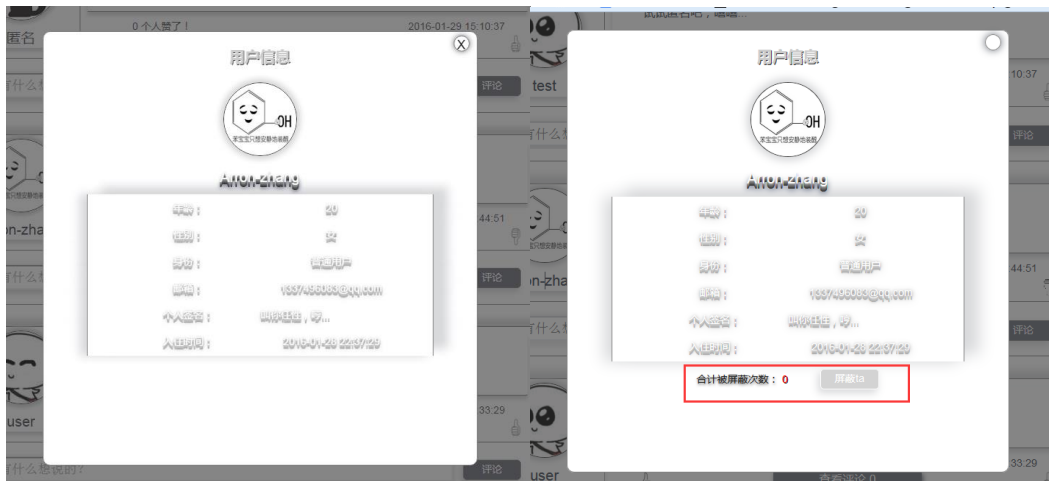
匿名

0 个人赞了！

2016-01-29 15:10:37

有什么

评论

on-zha

有什么

评论

user

有什么想说的?

评论

用户信息

苯宝宝只想安静地做酷

OH

Arron-zhang

| | |
|---|---|
| 年龄： | 20 |
| 性别： | 女 |
| 身份： | 普通用户 |
| 邮箱： | 1337456083@qq.com |
| 个人签名： | 呵呵哒哒，呀... |
| 入住时间： | 2016-01-28 22:37:29 |

test

10:37

有什么

评论

44:51

on-zha

44:51

有什么

评论

33:29

user

33:29

查看评论 0

用户信息

苯宝宝只想安静地做酷

OH

Arron-zhang

| | |
|---|---|
| 年龄： | 20 |
| 性别： | 女 |
| 身份： | 普通用户 |
| 邮箱： | 1337456083@qq.com |
| 个人签名： | 呵呵哒哒，呀... |
| 入住时间： | 2016-01-28 22:37:29 |

合计被屏蔽次数： 0

屏蔽ta